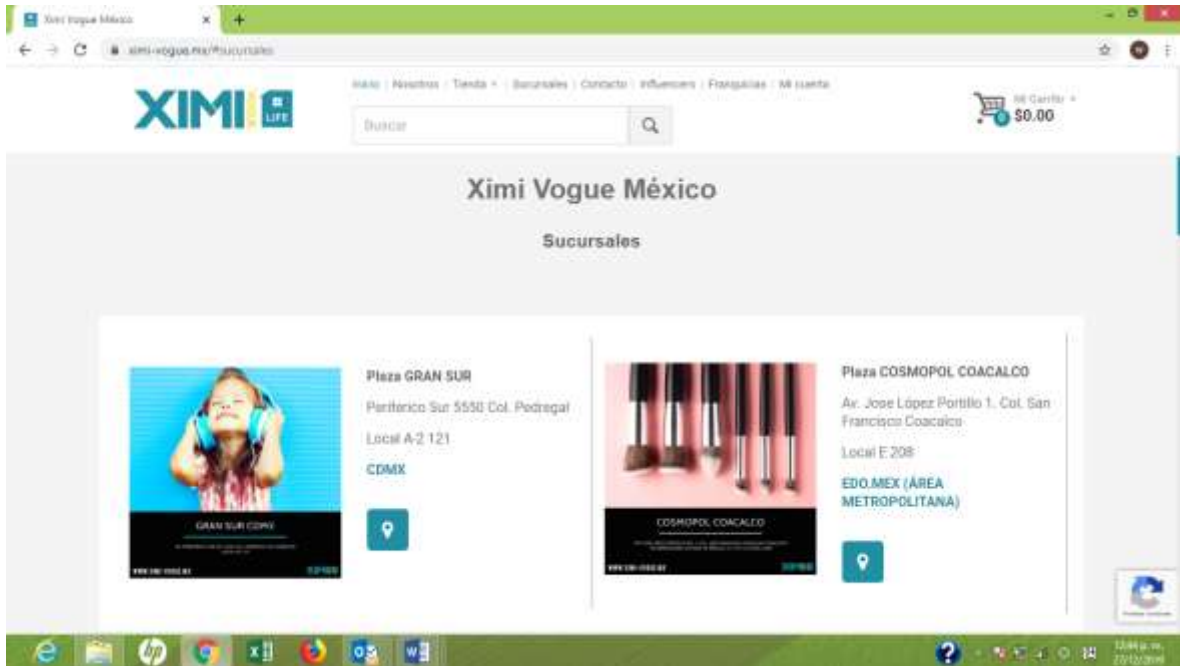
Ximi Vogue México

ximi-vogue.mx/#sucursales

XIMI LIFE

Inicio | Nosotros | Tienda | Sucursales | Contacto | Influencers | Franquicias | Mi cuenta

Buscar

Mi Carrito
$0.00

Ximi Vogue México

Sucursales

GRAN SUR CDMX

Plaza GRAN SUR

Periferico Sur 5550 Col. Pedregal

Local A-2 121

CDMX

COSMOPOL COACALCO

Plaza COSMOPOL COACALCO

Av. Jose López Portillo 1, Col. San Francisco Coacalco

Local E 208

EDO.MEX (ÁREA METROPOLITANA)